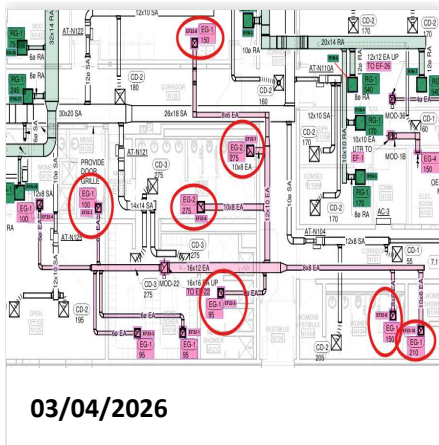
12x10 SA
EG-1
150
CD-2
170
32x14 SA
AT-N122
EG-1
8e RA
20x14 RA
12x12 EA UP
TO EF-26
AT-N110A
CD-2
170
8e RA
CD-2
160
30x20 SA
26x18 SA
8x8 EA
CD-2
170
MOD-36
EG-2
275
10x8 EA
UTR TO
EF-1
EG-4
150
AT-N121
PROVIDE
DOOR
GRILLE
CD-3
275
MOD-1B
12x8 EA
EG-1
100
14x14 SA
EG-2
275
10x8 EA
12x10 SA
EG-1
100
CD-3
275
AC-3
RA
AT-N104
12x8 SA
AT-N123
16x12 EA
10x8 EA
CD-2
275
MOD-22
16x16 EA UP
TO EF-22
EG-1
95
CD-2
195
EG-1
95
EG-1
95
CD-2
205
EG-1
150
EG-1
210
03/04/2026